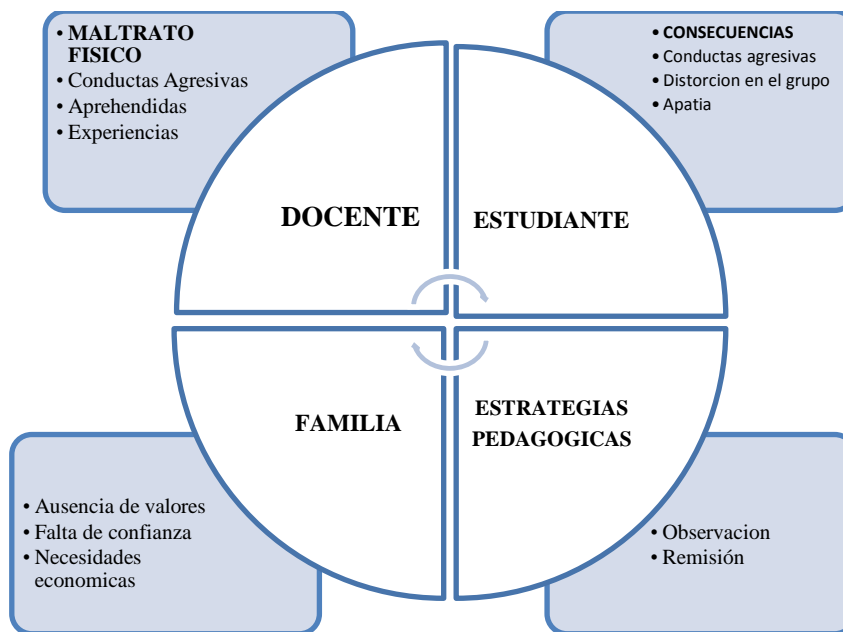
• MALTRATO FISICO
• Conductas Agresivas
• Aprehendidas
• Experiencias

• CONSECUENCIAS
• Conductas agresivas
• Distorcion en el grupo
• Apatia

DOCENTE

ESTUDIANTE

FAMILIA

ESTRATEGIAS PEDAGOGICAS

• Ausencia de valores
• Falta de confianza
• Necesidades economicas

• Observacion
• Remisión